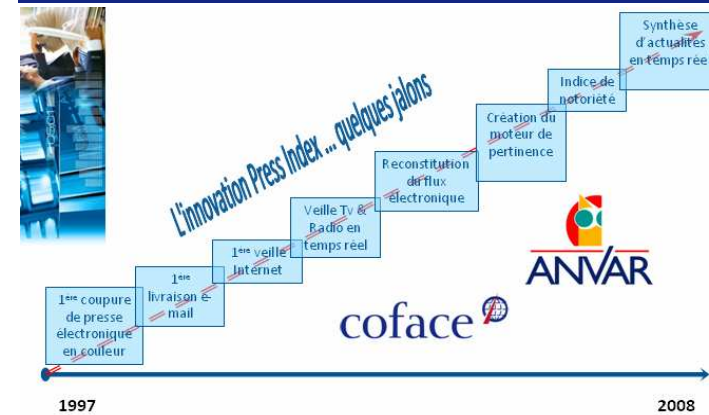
L'innovation Press Index ... quelques jalons

1ère coupure de presse électronique en couleur

1ère livraison e-mail

1ère veille Internet

Veille Tv & Radio en temps réel

Reconstitution du flux électronique

Création du moteur de pertinence

Indice de notoriété

Synthèse d'actualités en temps rée

ANVAR

coface

1997

2008